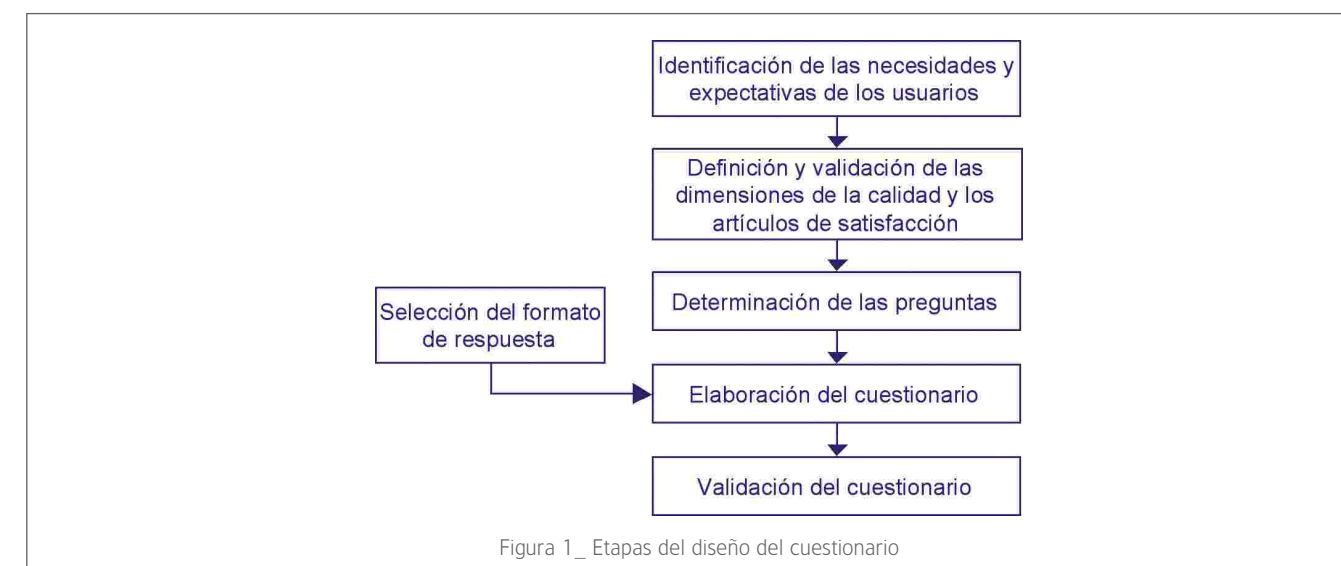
Identificación de las necesidades y expectativas de los usuarios

Definición y validación de las dimensiones de la calidad y los artículos de satisfacción

Determinación de las preguntas

Selección del formato de respuesta

Elaboración del cuestionario

Validación del cuestionario

Figura 1_ Etapas del diseño del cuestionario